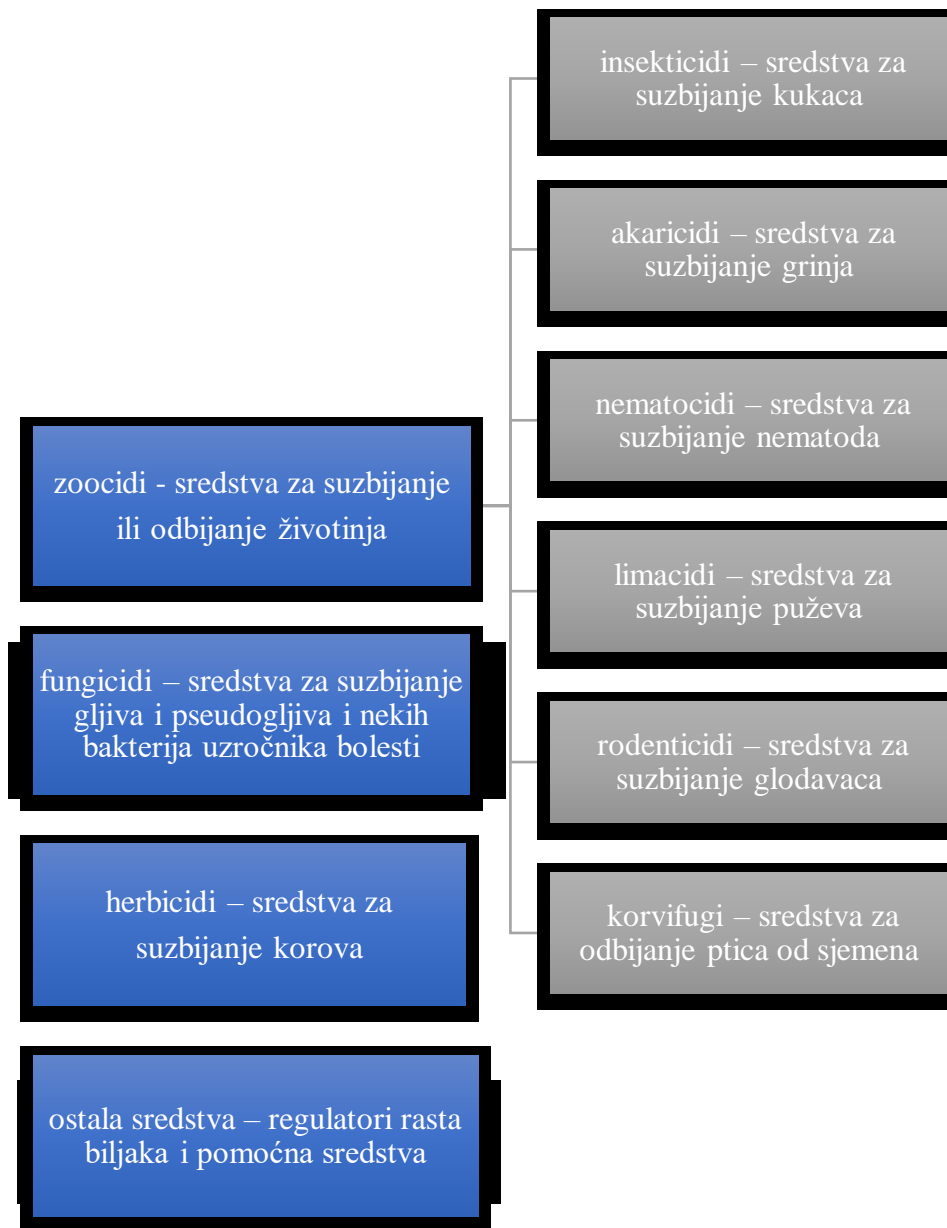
zoocidi - sredstva za suzbijanje ili odbijanje životinja

insekticidi – sredstva za suzbijanje kukaca

akaricidi – sredstva za suzbijanje grinja

nematocidi – sredstva za suzbijanje nematoda

limacidi – sredstva za suzbijanje puževa

rodenticidi – sredstva za suzbijanje glodavaca

korvifugi – sredstva za odbijanje ptica od sjemena

fungicidi – sredstva za suzbijanje gljiva i pseudogljiva i nekih bakterija uzročnika bolesti

herbicidi – sredstva za suzbijanje korova

ostala sredstva – regulatori rasta biljaka i pomoćna sredstva